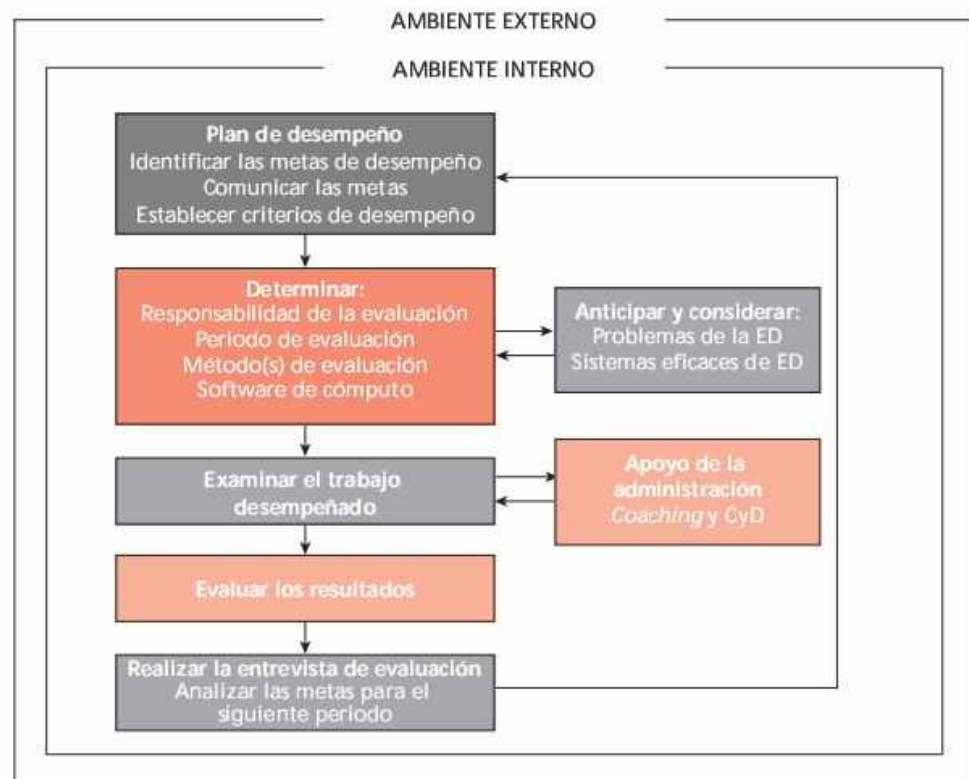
AMBIENTE EXTERNO

AMBIENTE INTERNO

Plan de desempeño
Identificar las metas de desempeño
Comunicar las metas
Establecer criterios de desempeño

Determinar:
Responsabilidad de la evaluación
Periodo de evaluación
Método(s) de evaluación
Software de cómputo

Anticipar y considerar:
Problemas de la ED
Sistemas eficaces de ED

Examinar el trabajo desempeñado

Apoyo de la administración
*Coaching* y CyD

Evaluar los resultados

Realizar la entrevista de evaluación
Analizar las metas para el siguiente periodo